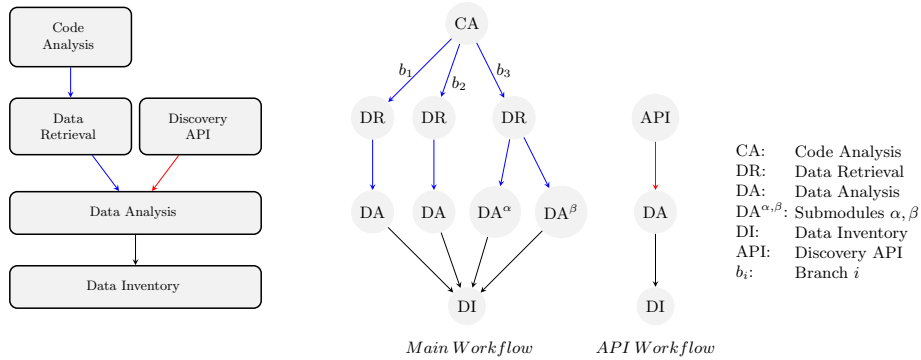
Code Analysis

Data Retrieval

Discovery API

Data Analysis

Data Inventory

CA

$b_1$

$b_2$

$b_3$

DR

DR

DR

API

DA

DA

DA$^\alpha$

DA$^\beta$

DA

DI

DI

$Main\ Workflow$

$API\ Workflow$

| | |
|---|---|
| CA: | Code Analysis |
| DR: | Data Retrieval |
| DA: | Data Analysis |
| DA$^{\alpha,\beta}$: | Submodules $\alpha, \beta$ |
| DI: | Data Inventory |
| API: | Discovery API |
| $b_i$: | Branch $i$ |